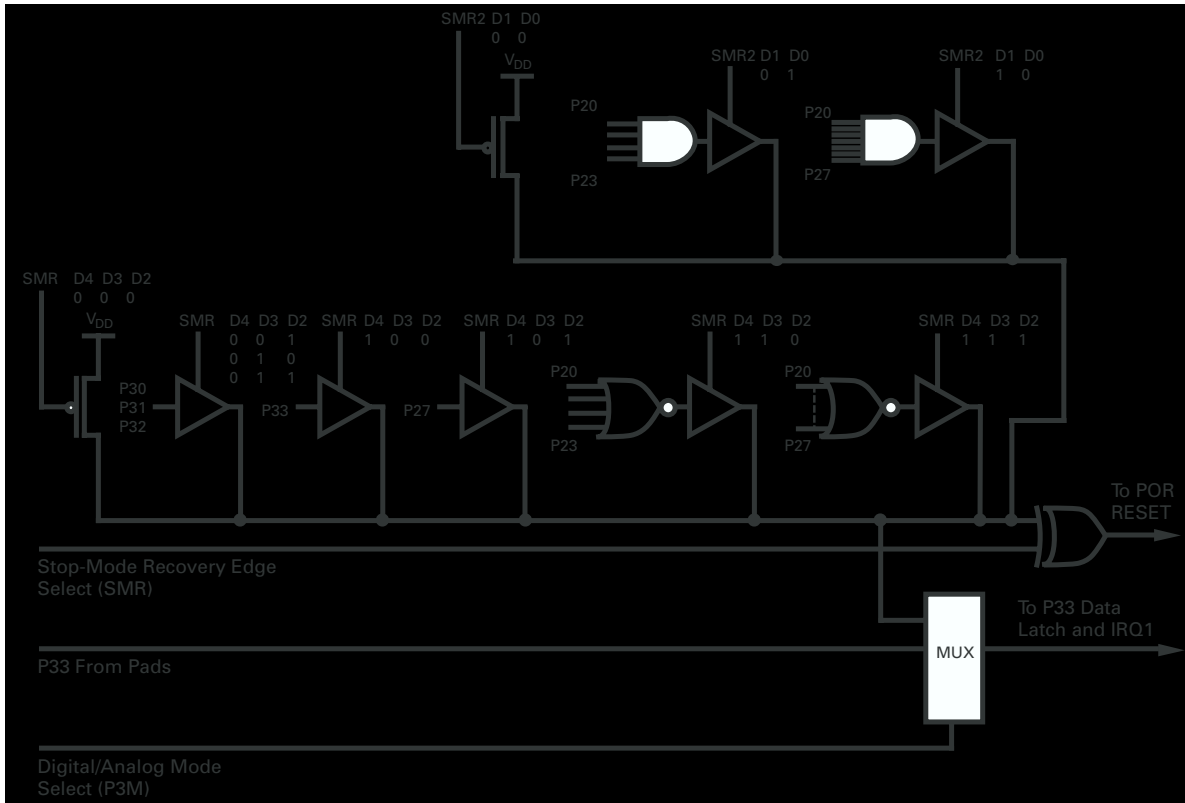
SMR2 D1 D0
0 0
$V_{DD}$

SMR2 D1 D0
0 1

SMR2 D1 D0
1 0

P20
P23

P20
P27

SMR D4 D3 D2
0 0 0
$V_{DD}$

SMR D4 D3 D2
0 0 1
0 1 0
0 1 1

SMR D4 D3 D2
1 0 0

SMR D4 D3 D2
1 0 1

SMR D4 D3 D2
1 1 0

SMR D4 D3 D2
1 1 1

P30
P31
P32

P33

P27

P20
P23

P20
P27

To POR
RESET

Stop-Mode Recovery Edge
Select (SMR)

To P33 Data
Latch and IRQ1

MUX

P33 From Pads

Digital/Analog Mode
Select (P3M)